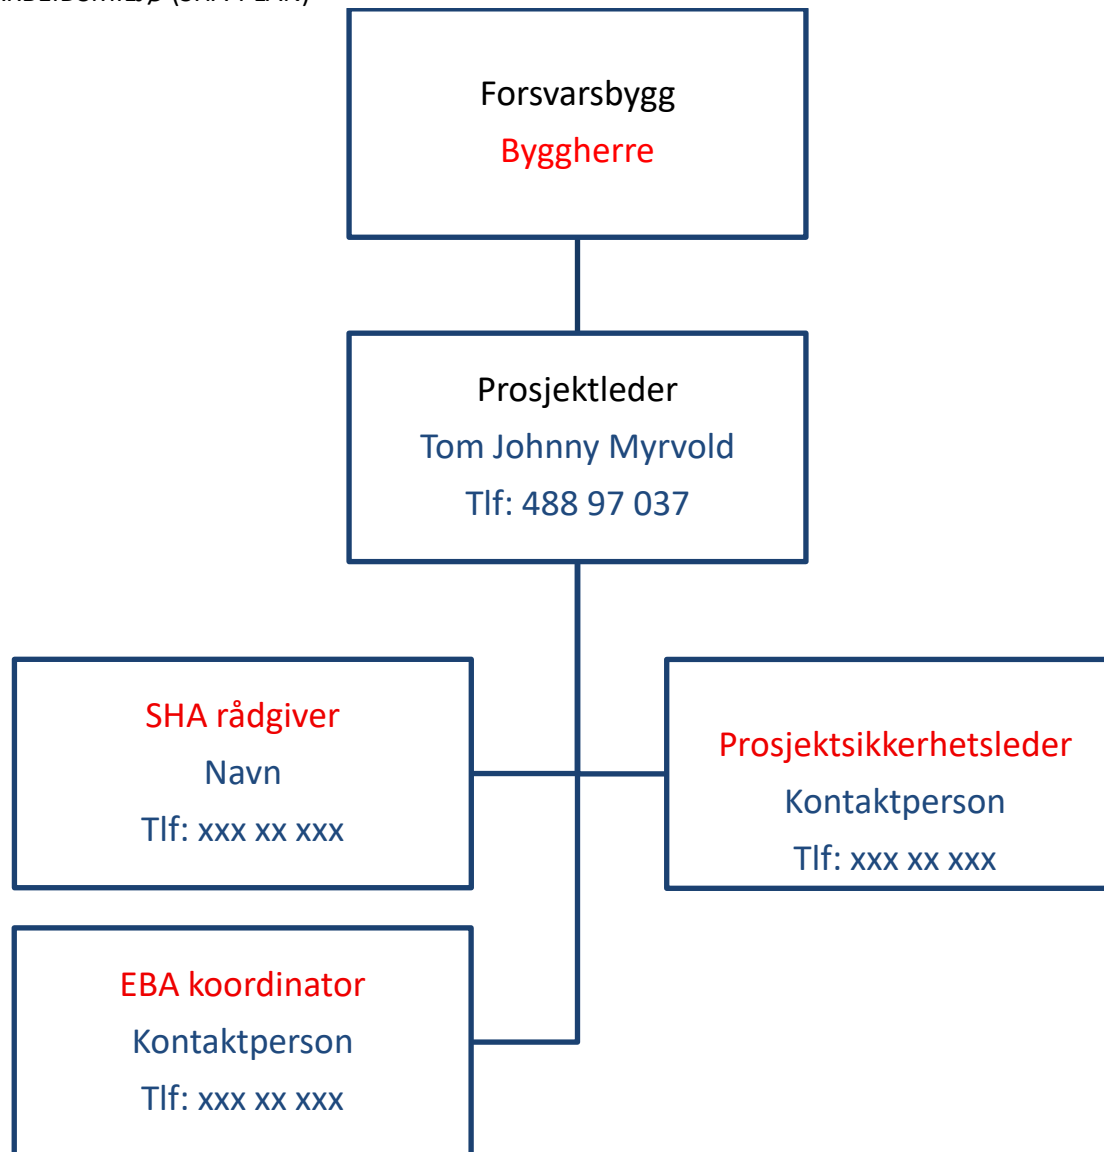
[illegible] (SHA-PLAN)

Forsvarsbygg
Byggherre

Prosjektleder
Tom Johnny Myrvold
Tlf: 488 97 037

SHA rådgiver
Navn
Tlf: xxx xx xxx

Prosjektsikkerhetsleder
Kontaktperson
Tlf: xxx xx xxx

EBA koordinator
Kontaktperson
Tlf: xxx xx xxx